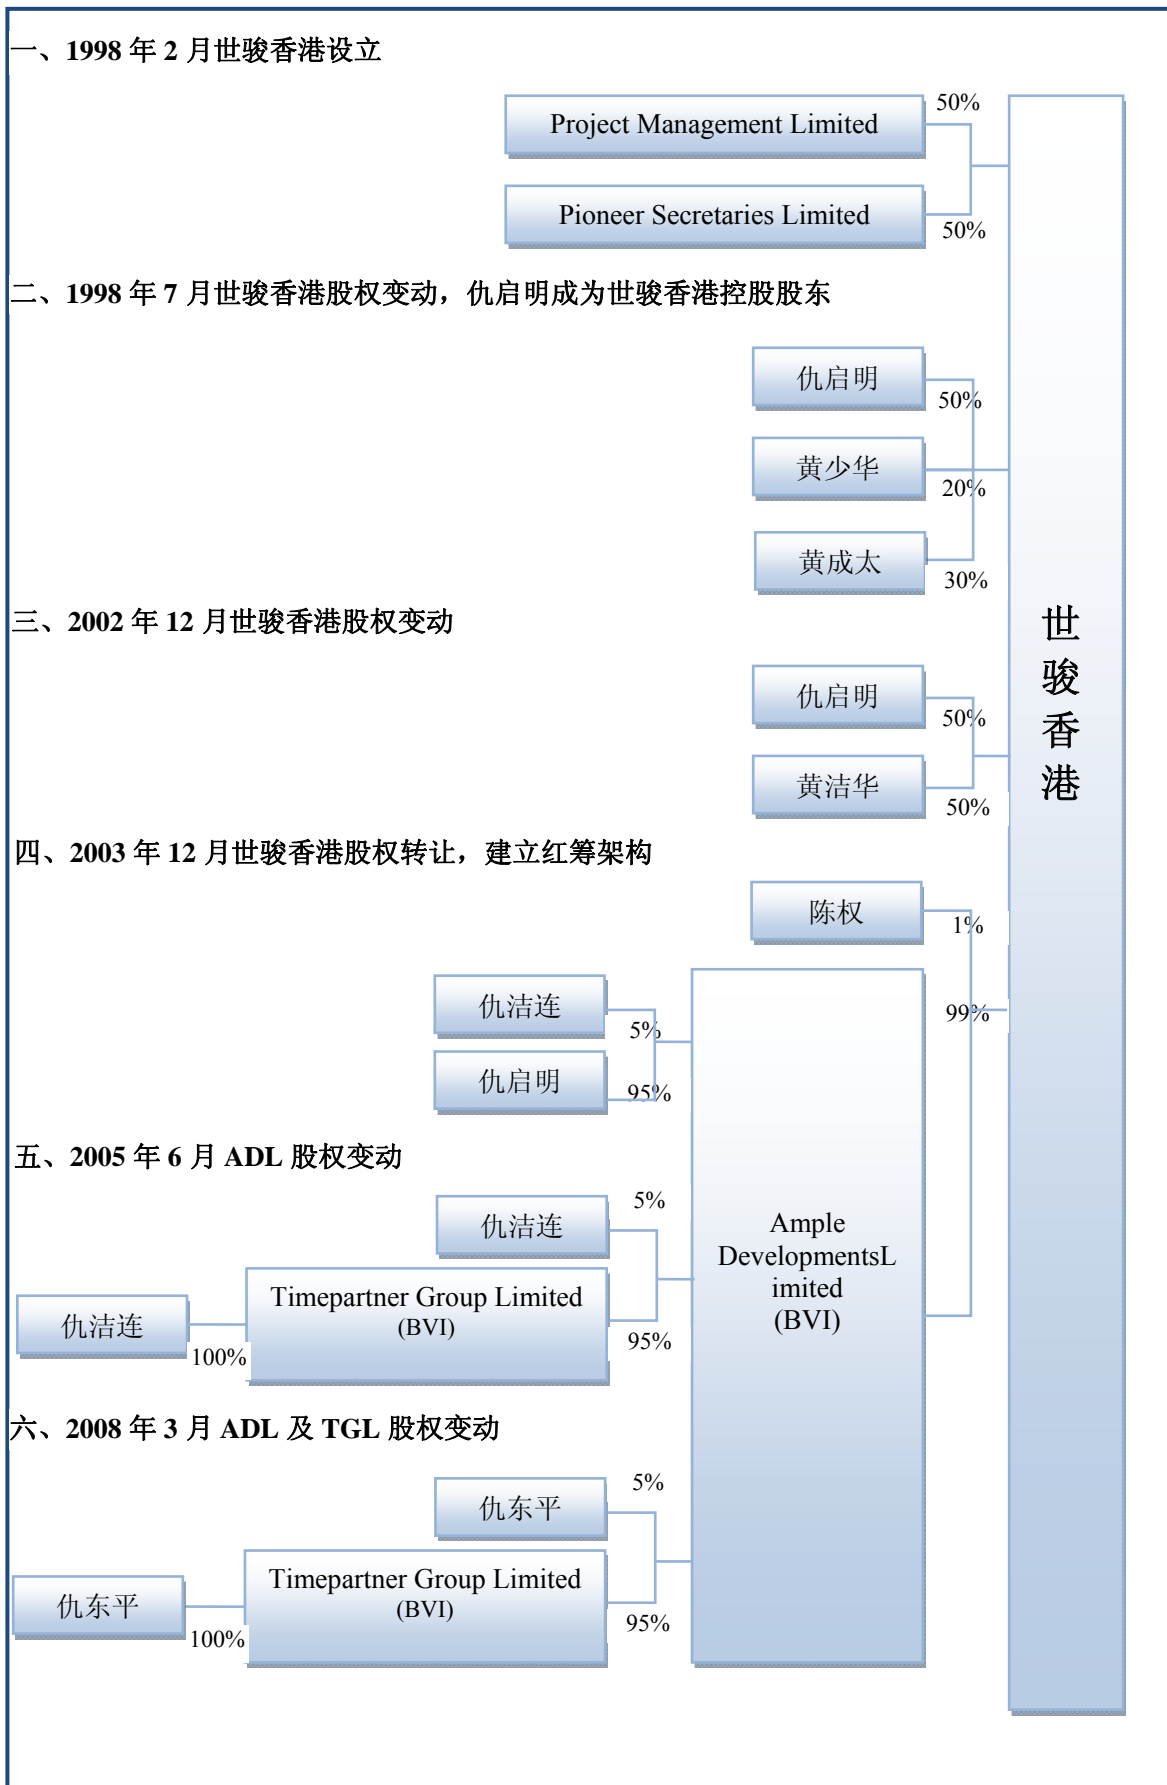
一、1998 年 2 月世骏香港设立

Project Management Limited

50%

Pioneer Secretaries Limited

50%

二、1998 年 7 月世骏香港股权变动，仇启明成为世骏香港控股股东

仇启明

50%

黄少华

20%

黄成太

30%

三、2002 年 12 月世骏香港股权变动

仇启明

50%

黄洁华

50%

四、2003 年 12 月世骏香港股权转让，建立红筹架构

陈权

1%

99%

仇洁连

5%

仇启明

95%

五、2005 年 6 月 ADL 股权变动

仇洁连

5%

仇洁连

100%

Timepartner Group Limited (BVI)

95%

Ample DevelopmentsLimited (BVI)

六、2008 年 3 月 ADL 及 TGL 股权变动

仇东平

5%

仇东平

100%

Timepartner Group Limited (BVI)

95%

世骏香港